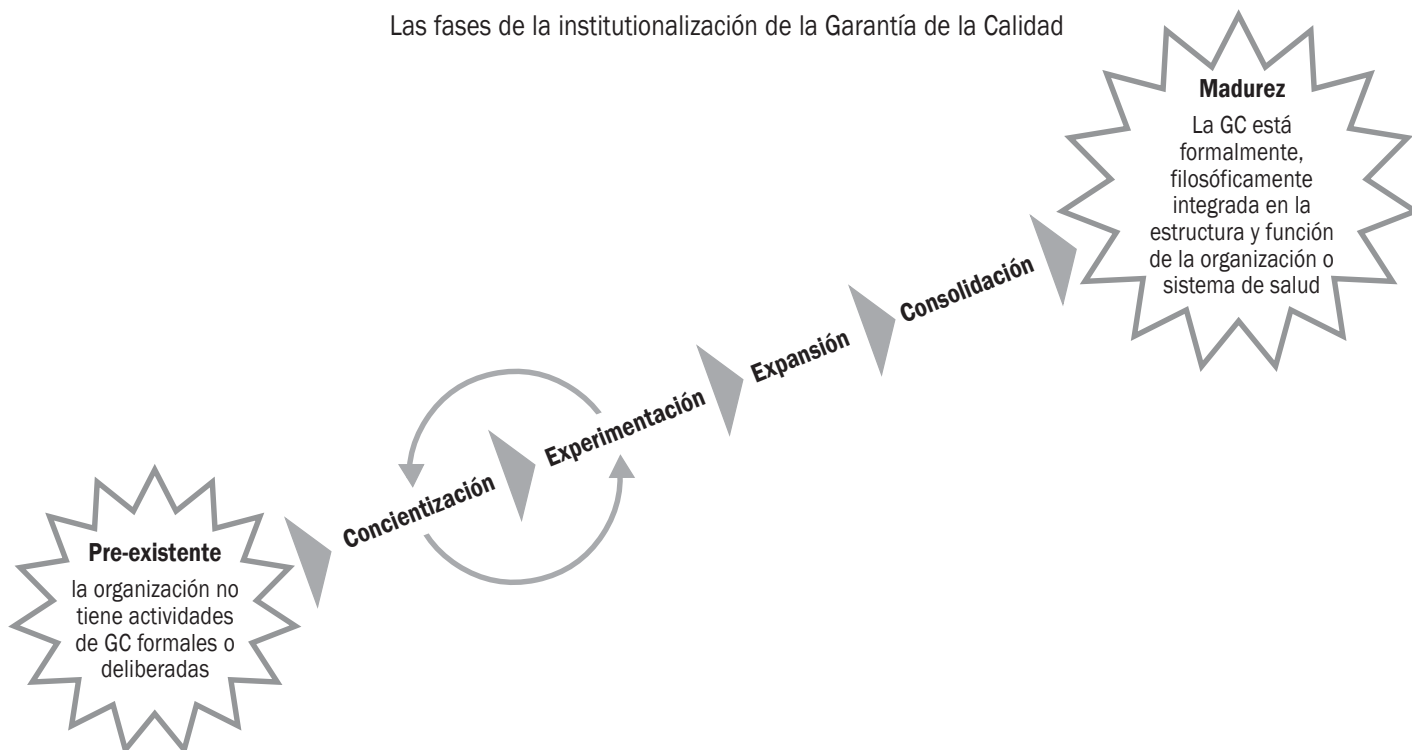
Las fases de la institutionalización de la Garantía de la Calidad

Madurez
La GC está formalmente, filosóficamente integrada en la estructura y función de la organización o sistema de salud

Consolidación

Expansión

Experimentación

Concientización

Pre-existente
la organización no tiene actividades de GC formales o deliberadas